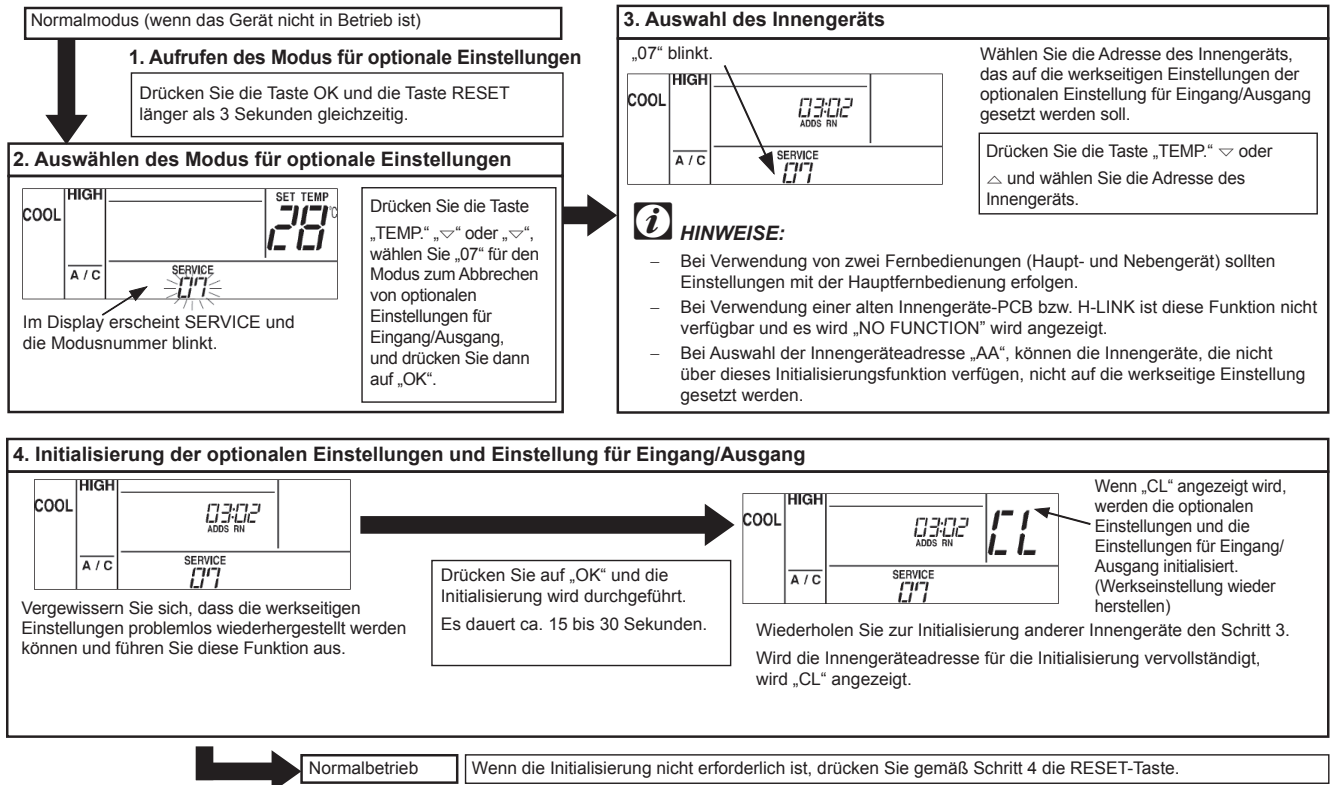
Normalmodus (wenn das Gerät nicht in Betrieb ist)

1. Aufrufen des Modus für optionale Einstellungen

Drücken Sie die Taste OK und die Taste RESET länger als 3 Sekunden gleichzeitig.

2. Auswählen des Modus für optionale Einstellungen

COOL HIGH SET TEMP 28 °C

A / C SERVICE 07

Im Display erscheint SERVICE und die Modusnummer blinkt.

Drücken Sie die Taste „TEMP." „▽" oder „▽", wählen Sie „07" für den Modus zum Abbrechen von optionalen Einstellungen für Eingang/Ausgang, und drücken Sie dann auf „OK".

3. Auswahl des Innengeräts

„07" blinkt.

COOL HIGH 03:02 ADDS RN

A / C SERVICE 07

Wählen Sie die Adresse des Innengeräts, das auf die werkseitigen Einstellungen der optionalen Einstellung für Eingang/Ausgang gesetzt werden soll.

Drücken Sie die Taste „TEMP." ▽ oder △ und wählen Sie die Adresse des Innengeräts.

HINWEISE:

– Bei Verwendung von zwei Fernbedienungen (Haupt- und Nebengerät) sollten Einstellungen mit der Hauptfernbedienung erfolgen.

– Bei Verwendung einer alten Innengeräte-PCB bzw. H-LINK ist diese Funktion nicht verfügbar und es wird „NO FUNCTION" wird angezeigt.

– Bei Auswahl der Innengeräteadresse „AA", können die Innengeräte, die nicht über dieses Initialisierungsfunktion verfügen, nicht auf die werkseitige Einstellung gesetzt werden.

4. Initialisierung der optionalen Einstellungen und Einstellung für Eingang/Ausgang

COOL HIGH 03:02 ADDS RN

A / C SERVICE 07

Vergewissern Sie sich, dass die werkseitigen Einstellungen problemlos wiederhergestellt werden können und führen Sie diese Funktion aus.

Drücken Sie auf „OK" und die Initialisierung wird durchgeführt.

Es dauert ca. 15 bis 30 Sekunden.

COOL HIGH 03:02 ADDS RN CL

A / C SERVICE 07

Wenn „CL" angezeigt wird, werden die optionalen Einstellungen und die Einstellungen für Eingang/ Ausgang initialisiert. (Werkseinstellung wieder herstellen)

Wiederholen Sie zur Initialisierung anderer Innengeräte den Schritt 3.

Wird die Innengeräteadresse für die Initialisierung vervollständigt, wird „CL" angezeigt.

Normalbetrieb

Wenn die Initialisierung nicht erforderlich ist, drücken Sie gemäß Schritt 4 die RESET-Taste.